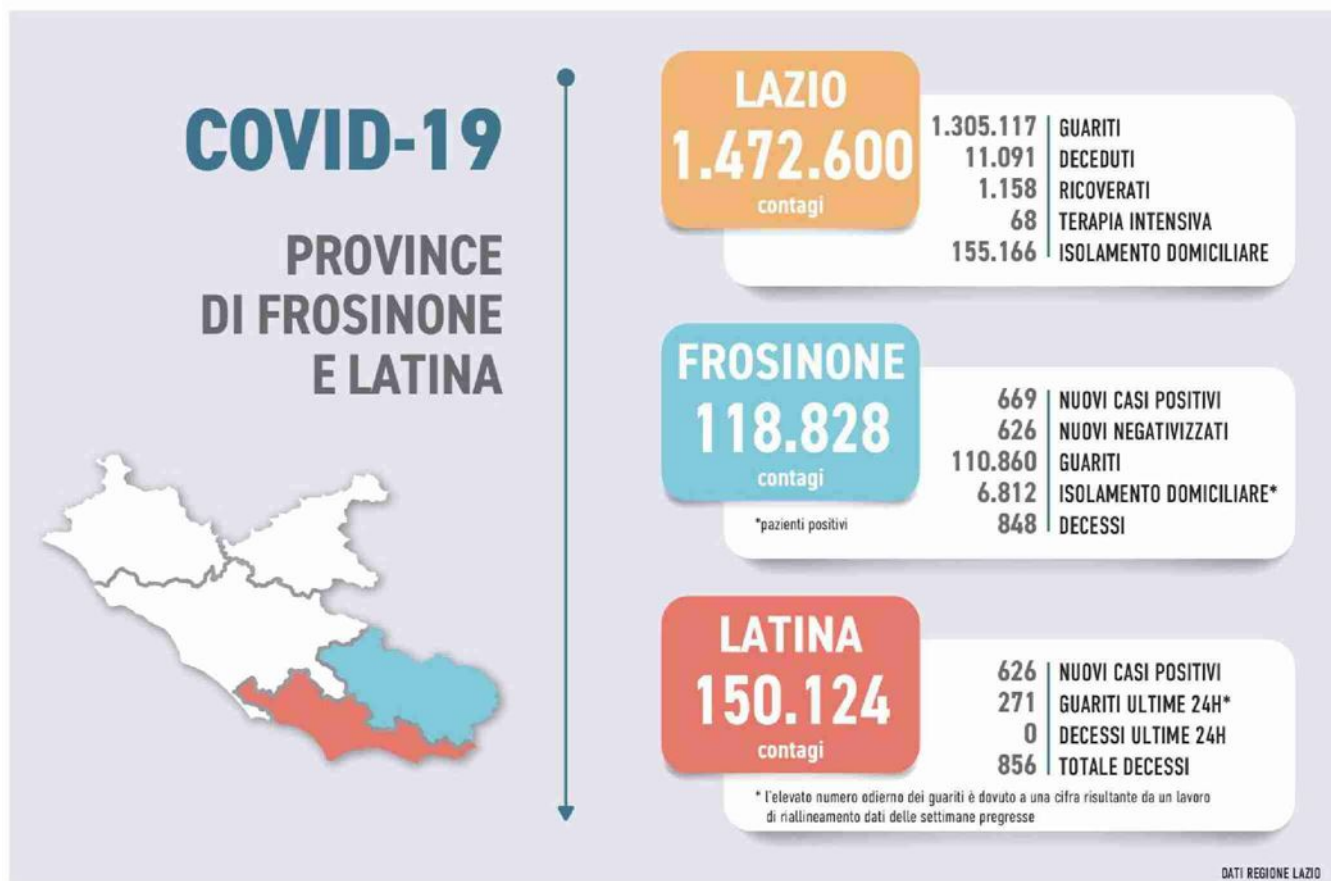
COVID-19

PROVINCE DI FROSINONE E LATINA

LAZIO
1.472.600
contagi

1.305.117 GUARITI
11.091 DECEDUTI
1.158 RICOVERATI
68 TERAPIA INTENSIVA
155.166 ISOLAMENTO DOMICILIARE

FROSINONE
118.828
contagi

669 NUOVI CASI POSITIVI
626 NUOVI NEGATIVIZZATI
110.860 GUARITI
6.812 ISOLAMENTO DOMICILIARE*
848 DECESSI

*pazienti positivi

LATINA
150.124
contagi

626 NUOVI CASI POSITIVI
271 GUARITI ULTIME 24H*
0 DECESSI ULTIME 24H
856 TOTALE DECESSI

* l'elevato numero odierno dei guariti è dovuto a una cifra risultante da un lavoro di riallineamento dati delle settimane pregresse

DATI REGIONE LAZIO